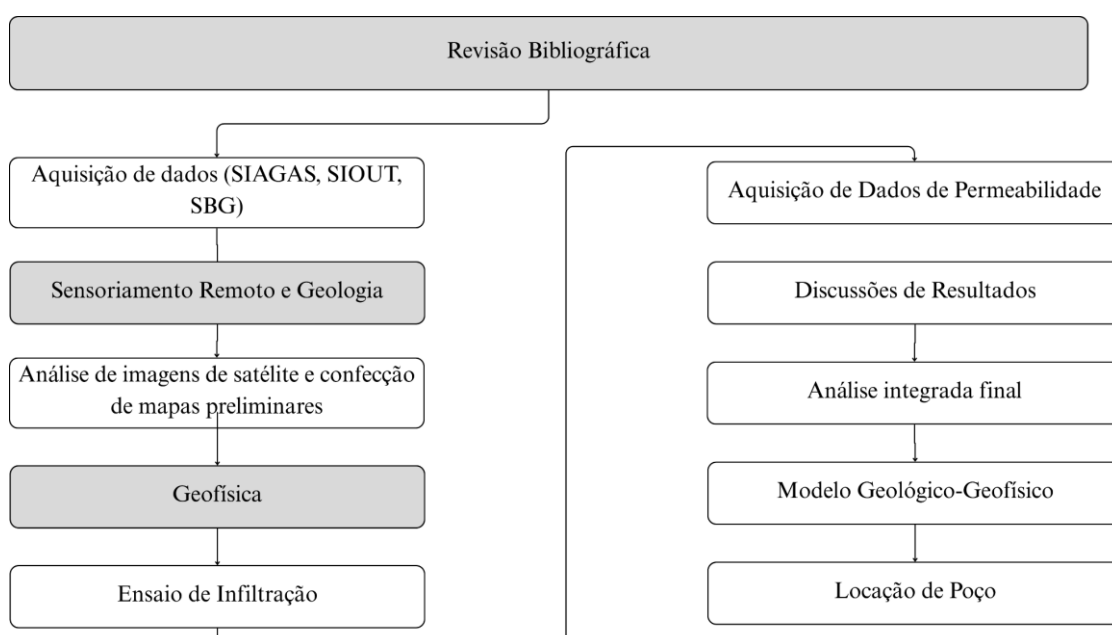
Revisão Bibliográfica

Aquisição de dados (SIAGAS, SIOUT, SBG)

Sensoriamento Remoto e Geologia

Análise de imagens de satélite e confecção de mapas preliminares

Geofísica

Ensaio de Infiltração

Aquisição de Dados de Permeabilidade

Discussões de Resultados

Análise integrada final

Modelo Geológico-Geofísico

Locação de Poço